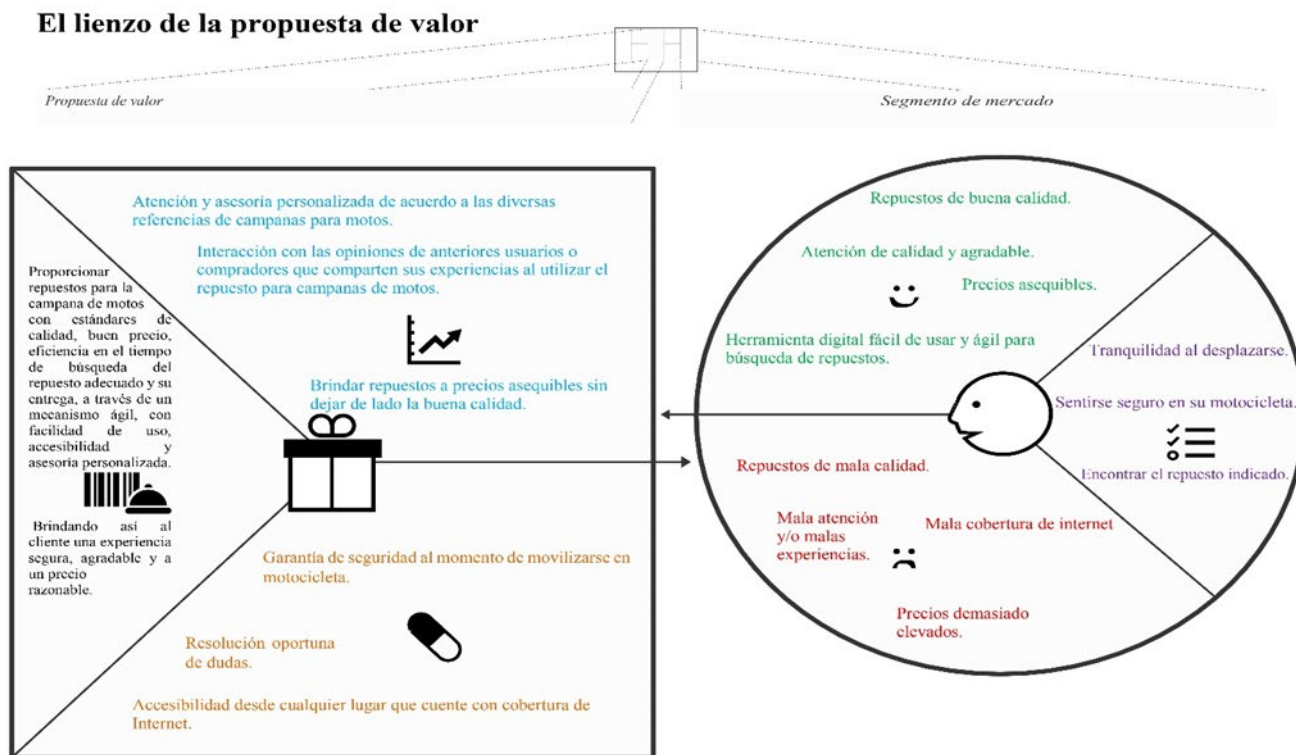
El lienzo de la propuesta de valor

Propuesta de valor

Segmento de mercado

Atención y asesoría personalizada de acuerdo a las diversas referencias de campanas para motos.

Interacción con las opiniones de anteriores usuarios o compradores que comparten sus experiencias al utilizar el repuesto para campanas de motos.

Brindar repuestos a precios asequibles sin dejar de lado la buena calidad.

Proporcionar repuestos para la campana de motos con estándares de calidad, buen precio, eficiencia en el tiempo de búsqueda del repuesto adecuado y su entrega, a través de un mecanismo ágil, con facilidad de uso, accesibilidad y asesoría personalizada.

Brindando así al cliente una experiencia segura, agradable y a un precio razonable.

Garantía de seguridad al momento de movilizarse en motocicleta.

Resolución oportuna de dudas.

Accesibilidad desde cualquier lugar que cuente con cobertura de Internet.

Repuestos de buena calidad.

Atención de calidad y agradable.

Precios asequibles.

Herramienta digital fácil de usar y ágil para búsqueda de repuestos.

Tranquilidad al desplazarse.

Sentirse seguro en su motocicleta.

Encontrar el repuesto indicado.

Repuestos de mala calidad.

Mala atención y/o malas experiencias.

Mala cobertura de internet

Precios demasiado elevados.